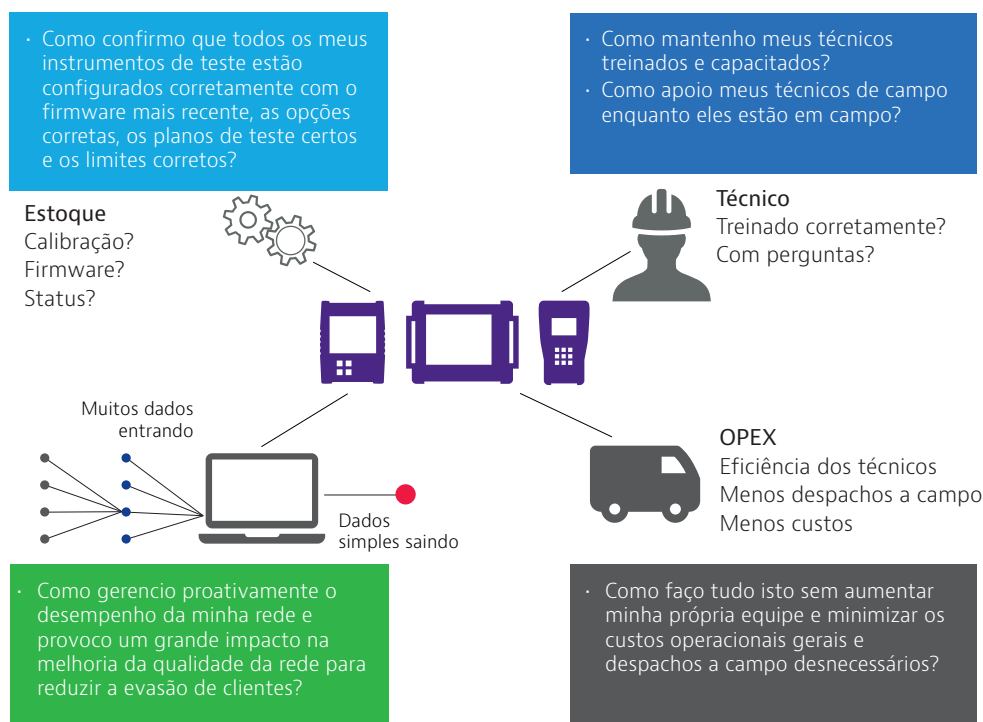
· Como confirmo que todos os meus instrumentos de teste estão configurados corretamente com o firmware mais recente, as opções corretas, os planos de teste certos e os limites corretos?

· Como mantenho meus técnicos treinados e capacitados?
· Como apoio meus técnicos de campo enquanto eles estão em campo?

Estoque
Calibração?
Firmware?
Status?

Técnico
Treinado corretamente?
Com perguntas?

Muitos dados entrando

Dados simples saindo

OPEX
Eficiência dos técnicos
Menos despachos a campo
Menos custos

· Como gerencio proativamente o desempenho da minha rede e provoco um grande impacto na melhoria da qualidade da rede para reduzir a evasão de clientes?

· Como faço tudo isto sem aumentar minha própria equipe e minimizar os custos operacionais gerais e despachos a campo desnecessários?